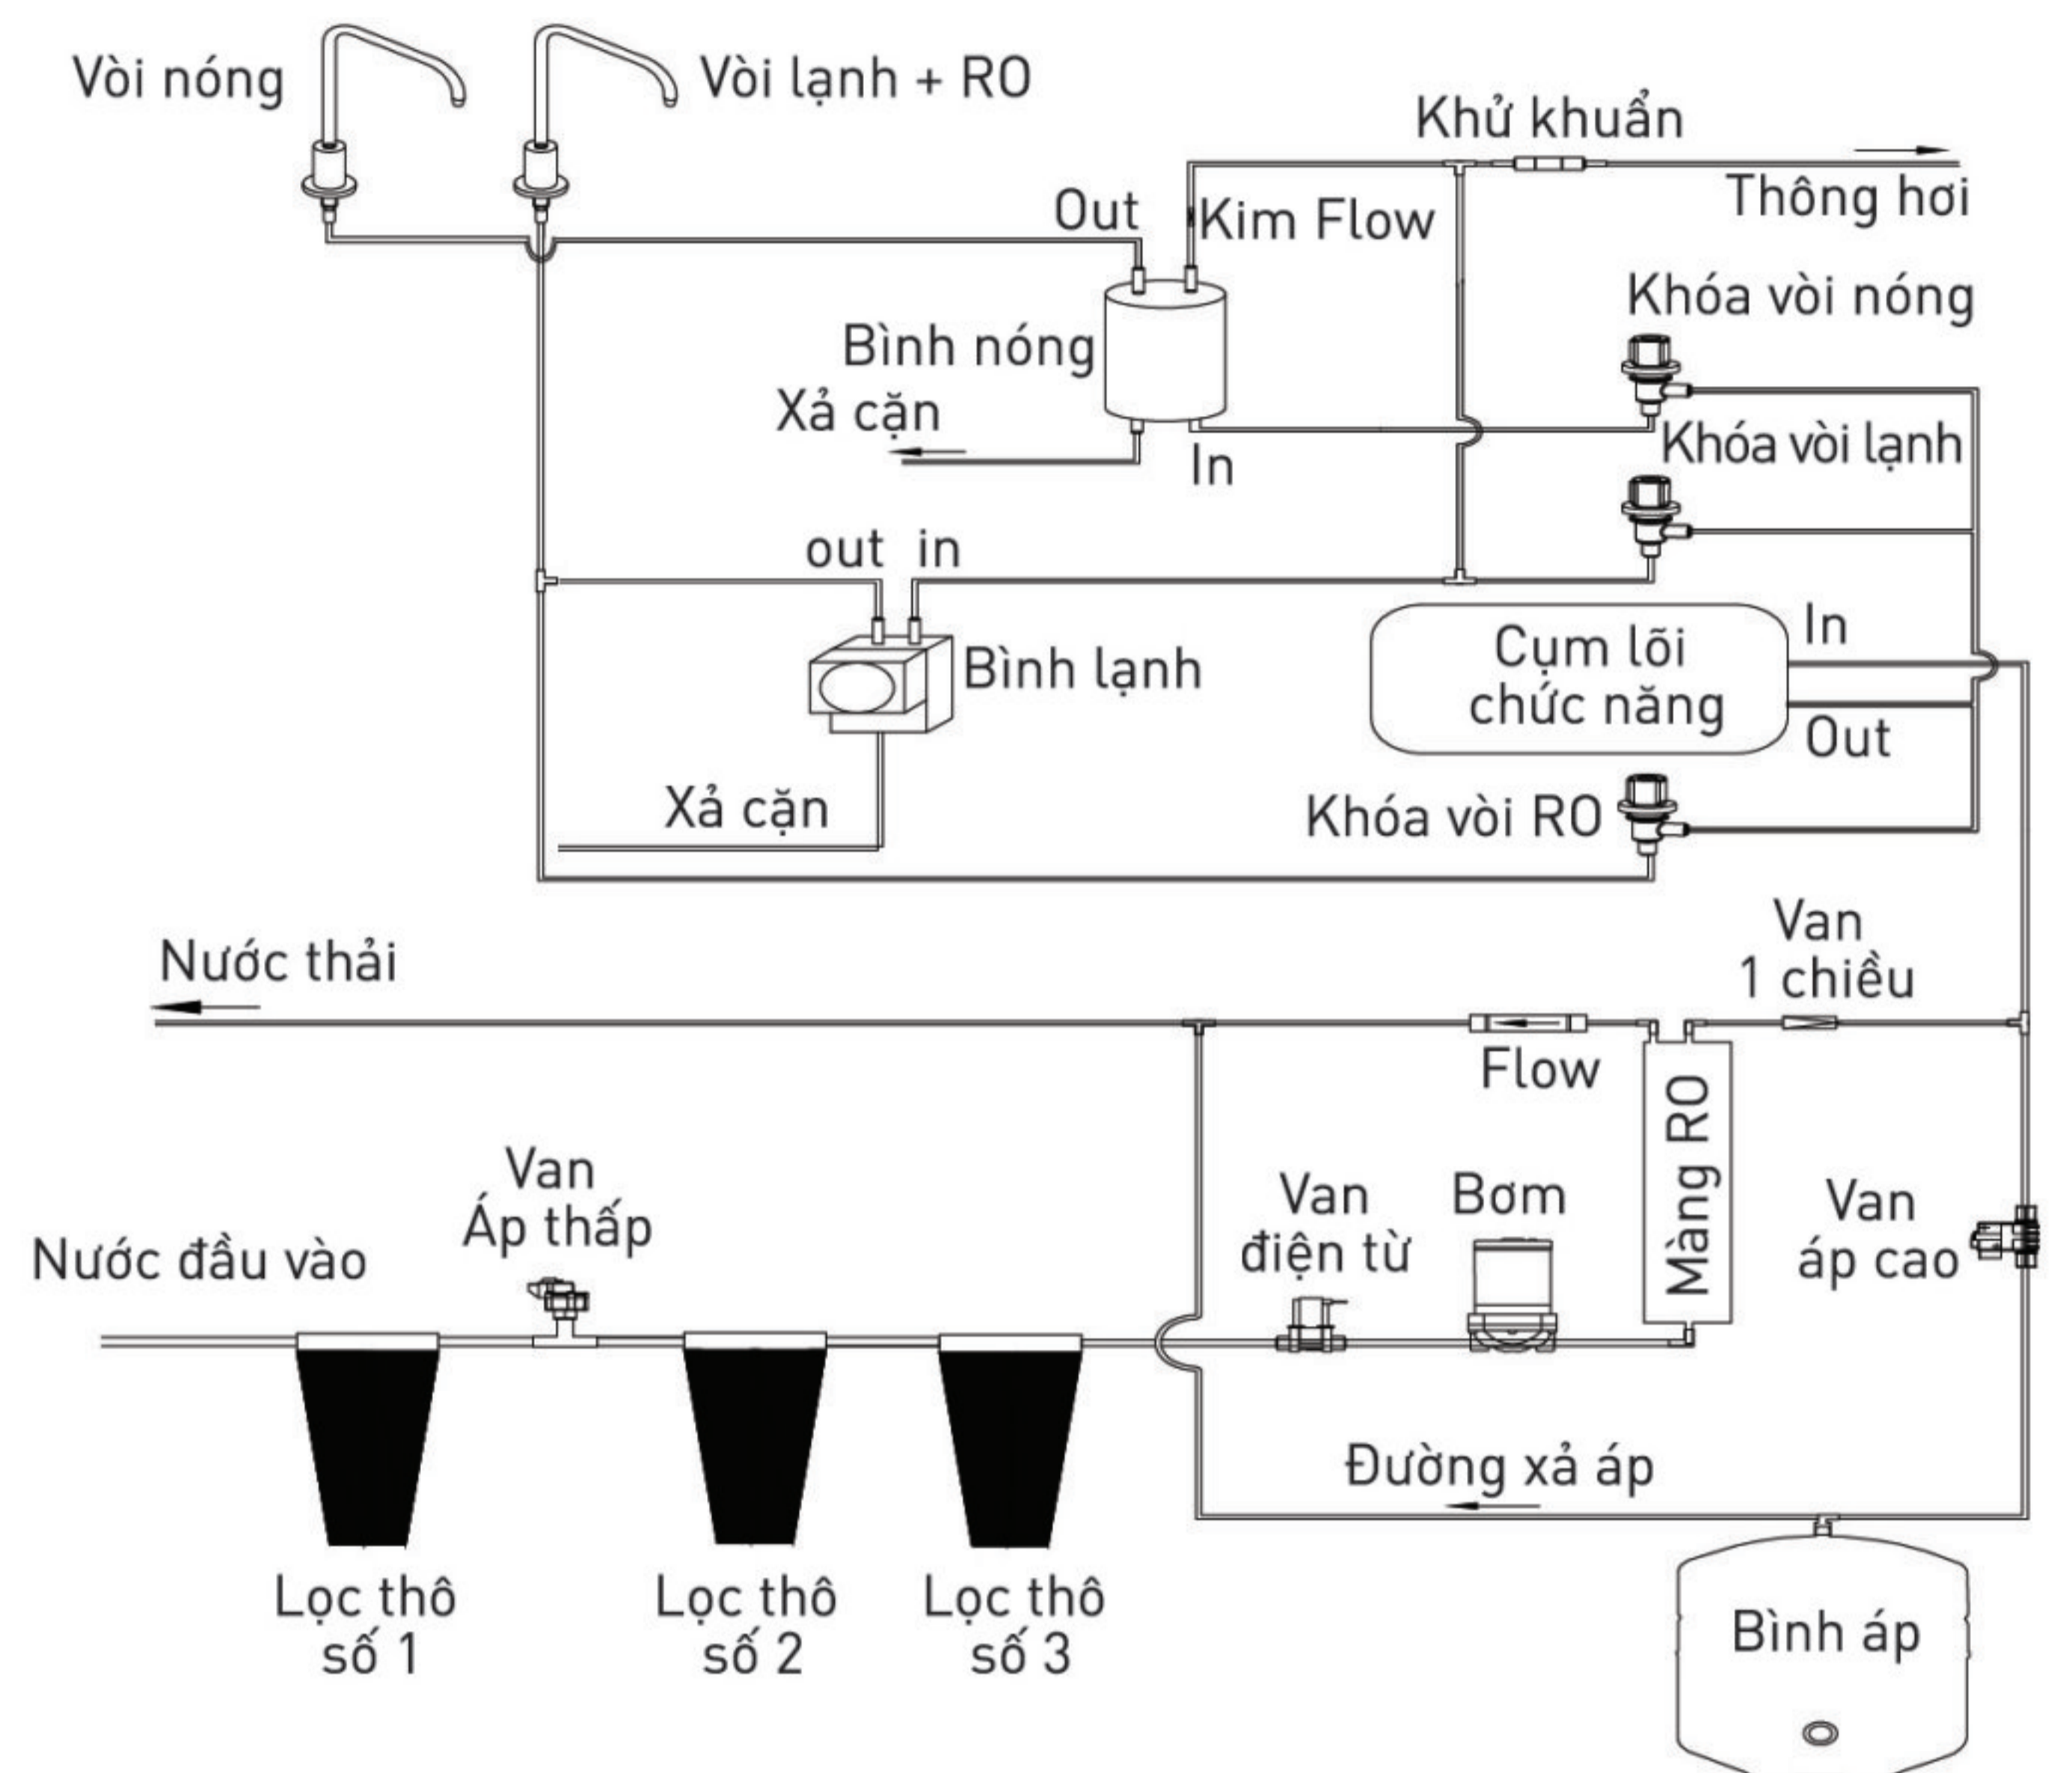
Vòi nóng

Vòi lạnh + RO

Khử khuẩn

Thông hơi

Out

Kim Flow

Khóa vòi nóng

Bình nóng

Xả cặn

In

Khóa vòi lạnh

out in

Cụm lõi chức năng

In

Out

Bình lạnh

Xả cặn

Khóa vòi RO

Van 1 chiều

Nước thải

Flow

Màng RO

Van Áp thấp

Nước đầu vào

Van điện từ

Bơm

Van áp cao

Đường xả áp

Lọc thô số 1

Lọc thô số 2

Lọc thô số 3

Bình áp